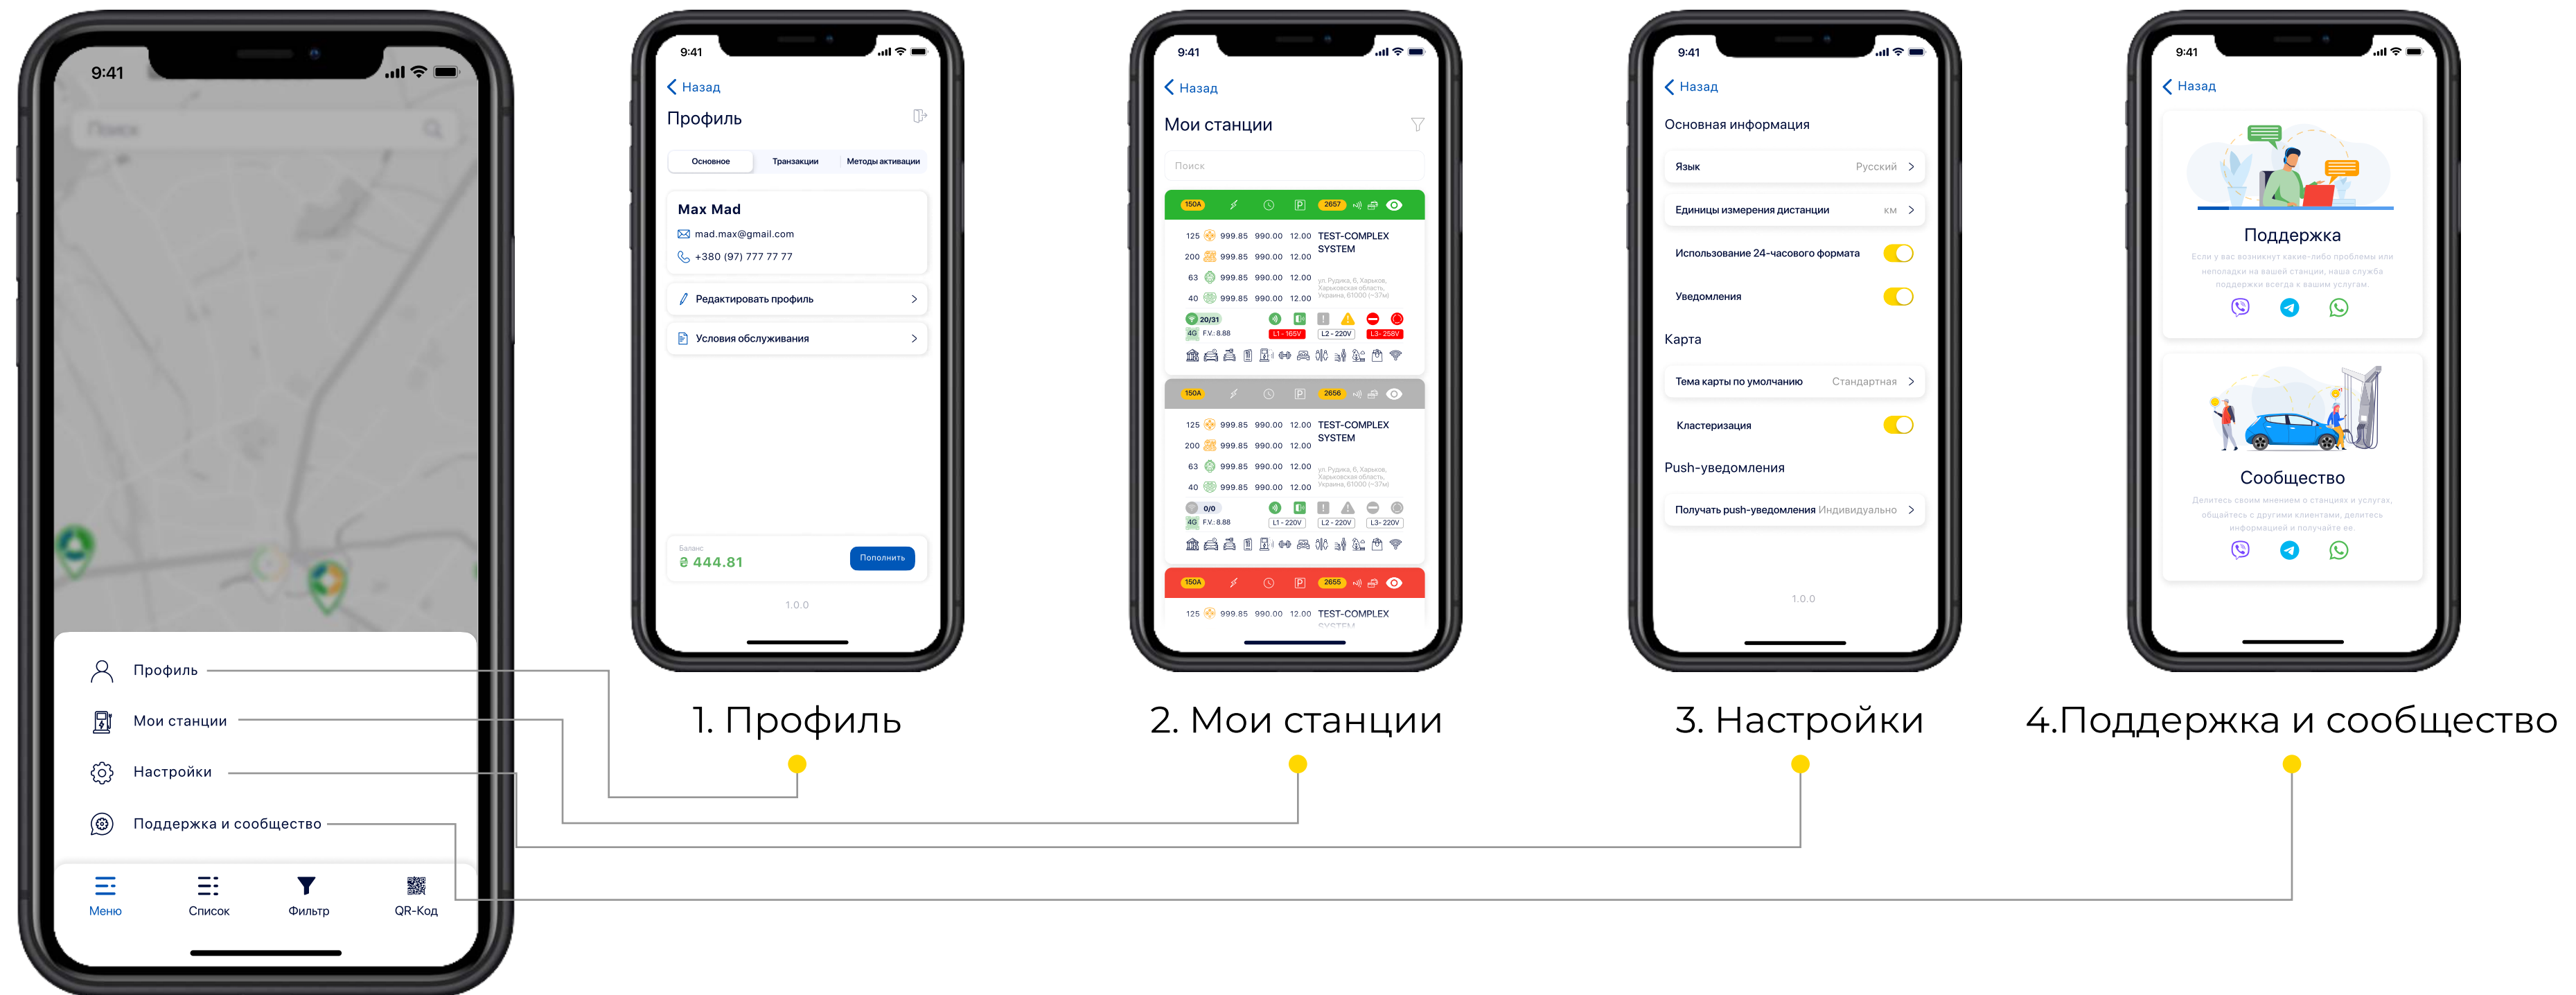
9:41

Поиск

Профиль

Мои станции

Настройки

Поддержка и сообщество

Меню

Список

Фильтр

QR-Код

9:41

Назад

Профиль

Основное

Транзакции

Методы активации

Max Mad

mad.max@gmail.com

+380 (97) 777 77 77

Редактировать профиль

Условия обслуживания

Баланс

₴ 444.81

Пополнить

1.0.0

1. Профиль

9:41

Назад

Мои станции

Поиск

150A

2657

125 999.85 990.00 12.00 TEST-COMPLEX SYSTEM

200 999.85 990.00 12.00

63 999.85 990.00 12.00

40 999.85 990.00 12.00

20/31

4G F.V.: 8.88

L1 - 165V

L2 - 220V

L3 - 258V

150A

2656

125 999.85 990.00 12.00 TEST-COMPLEX SYSTEM

200 999.85 990.00 12.00

63 999.85 990.00 12.00

40 999.85 990.00 12.00

0/0

4G F.V.: 8.88

L1 - 220V

L2 - 220V

L3 - 220V

150A

2655

125 999.85 990.00 12.00 TEST-COMPLEX

2. Мои станции

9:41

Назад

Основная информация

Язык Русский

Единицы измерения дистанции км

Использование 24-часового формата

Уведомления

Карта

Тема карты по умолчанию Стандартная

Кластеризация

Push-уведомления

Получать push-уведомления Индивидуально

1.0.0

3. Настройки

9:41

Назад

Поддержка

Если у вас возникнут какие-либо проблемы или неполадки на вашей станции, наша служба поддержки всегда к вашим услугам.

Сообщество

Делитесь своим мнением о станциях и услугах, общайтесь с другими клиентами, делитесь информацией и получайте ее.

4.Поддержка и сообщество